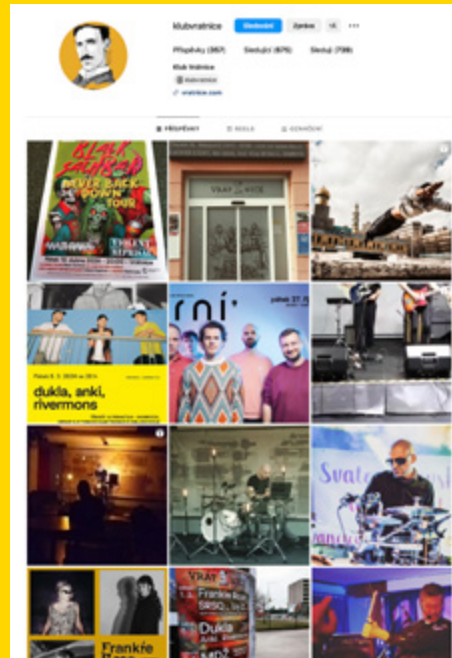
klubvratnice Sledování Zpráva

Příspěvky (367) Sledující (875) Sleduje (798)

Klub Vrátnice

vratnice.com

PŘÍSPĚVKY REELS OZNAČENÍ

BLACK SABBATH NEVER BACK DOWN TOUR

VRAT NICE

dukla, anki, rivermons

rní

pátek 27. 9.

Svate

Frankie

VRAT

Dukla